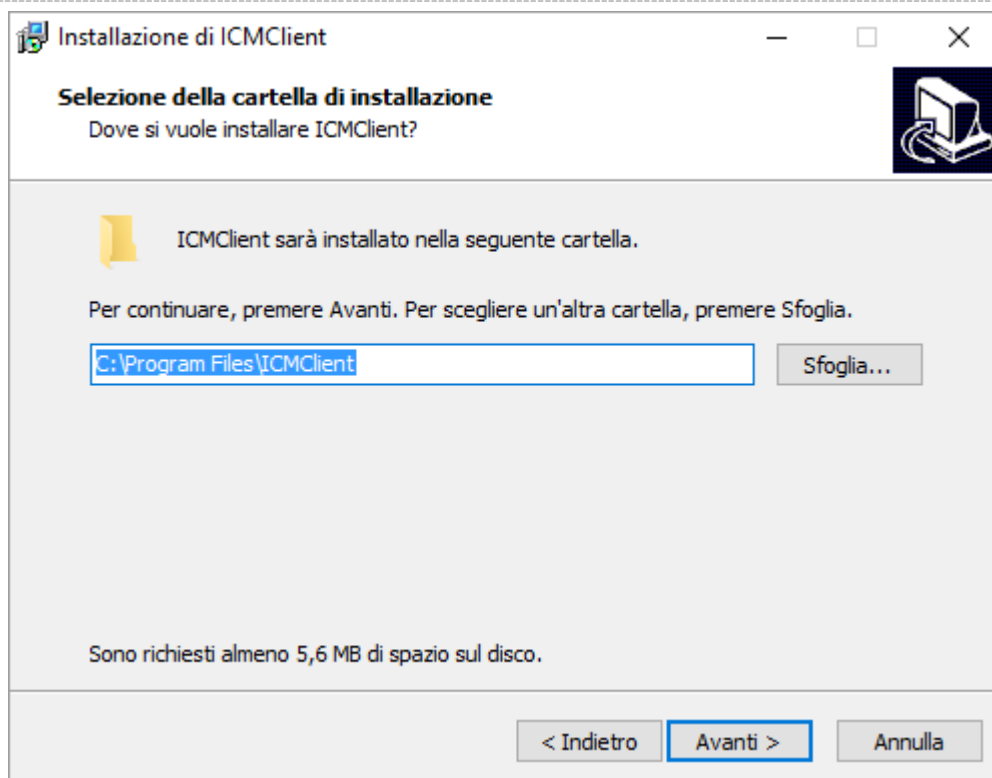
Installazione di ICMClient

Selezione della cartella di installazione
Dove si vuole installare ICMClient?

ICMClient sarà installato nella seguente cartella.

Per continuare, premere Avanti. Per scegliere un'altra cartella, premere Sfoglia.

C:\Program Files\ICMClient

Sfoglia...

Sono richiesti almeno 5,6 MB di spazio sul disco.

< Indietro

Avanti >

Annulla